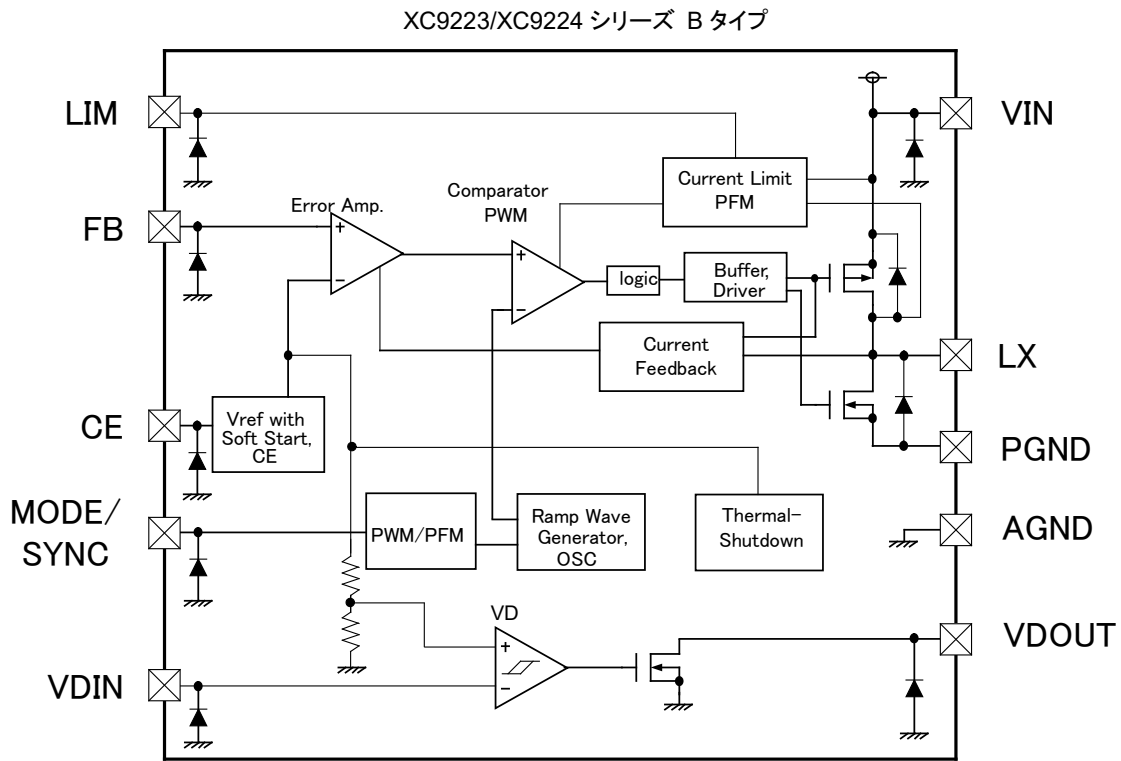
XC9223/XC9224 シリーズ B タイプ

LIM

FB

CE

MODE/ SYNC

VDIN

VIN

LX

PGND

AGND

VDOUT

Error Amp.

+

−

Comparator PWM

+

−

logic

Buffer, Driver

Current Limit PFM

Current Feedback

Vref with Soft Start, CE

PWM/PFM

Ramp Wave Generator, OSC

Thermal-Shutdown

VD

+

−